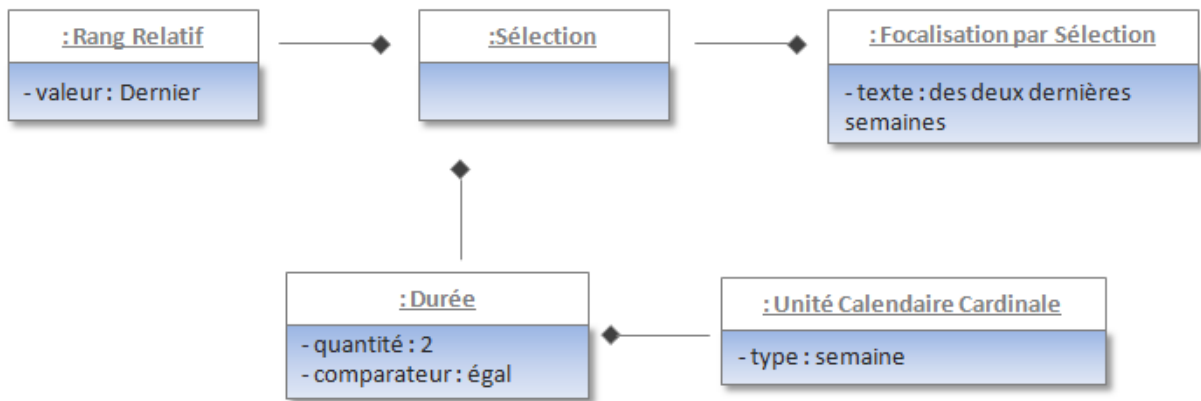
: Rang Relatif

- valeur : Dernier

:Sélection

: Focalisation par Sélection

- texte : des deux dernières semaines

: Durée

- quantité : 2
- comparateur : égal

: Unité Calendaire Cardinale

- type : semaine